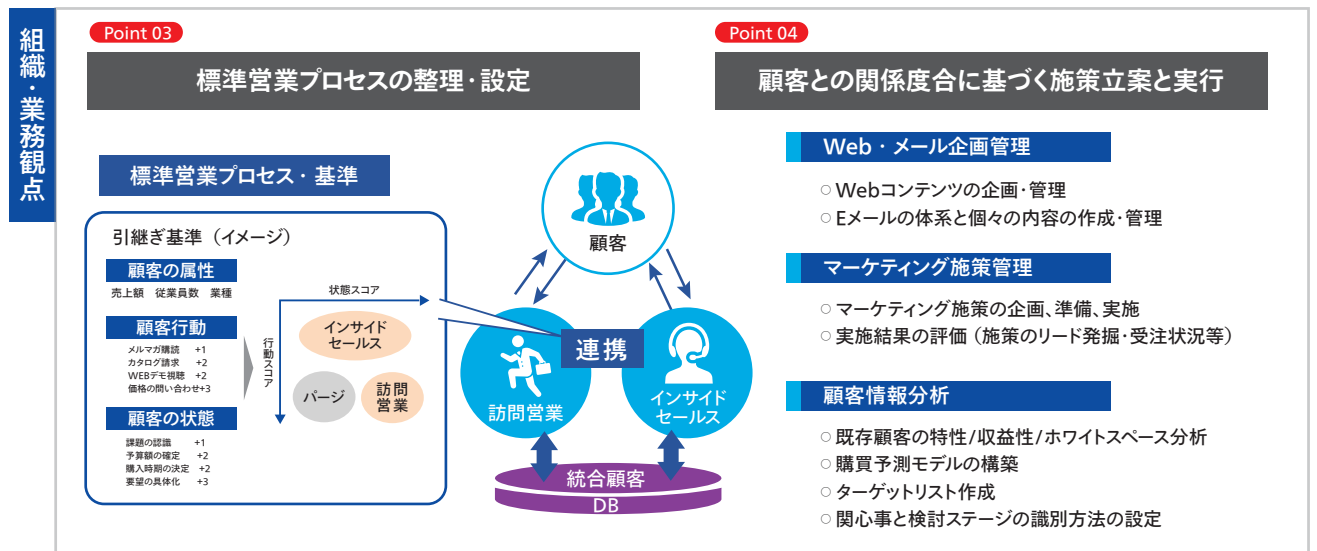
組織・業務観点

Point 03

標準営業プロセスの整理・設定

標準営業プロセス・基準

引継ぎ基準（イメージ）

顧客の属性
売上額　従業員数　業種

顧客行動
メルマガ購読　+1
カタログ請求　+2
WEBデモ視聴　+2
価格の問い合わせ+3

顧客の状態
課題の認識　+1
予算額の確定　+2
購入時期の決定　+2
要望の具体化　+3

状態スコア
行動スコア

インサイドセールス
パージ
訪問営業

顧客
連携
訪問営業
インサイドセールス
統合顧客DB

Point 04

顧客との関係度合に基づく施策立案と実行

Web・メール企画管理
○ Webコンテンツの企画・管理
○ Eメールの体系と個々の内容の作成・管理

マーケティング施策管理
○ マーケティング施策の企画、準備、実施
○ 実施結果の評価（施策のリード発掘・受注状況等）

顧客情報分析
○ 既存顧客の特性/収益性/ホワイトスペース分析
○ 購買予測モデルの構築
○ ターゲットリスト作成
○ 関心事と検討ステージの識別方法の設定